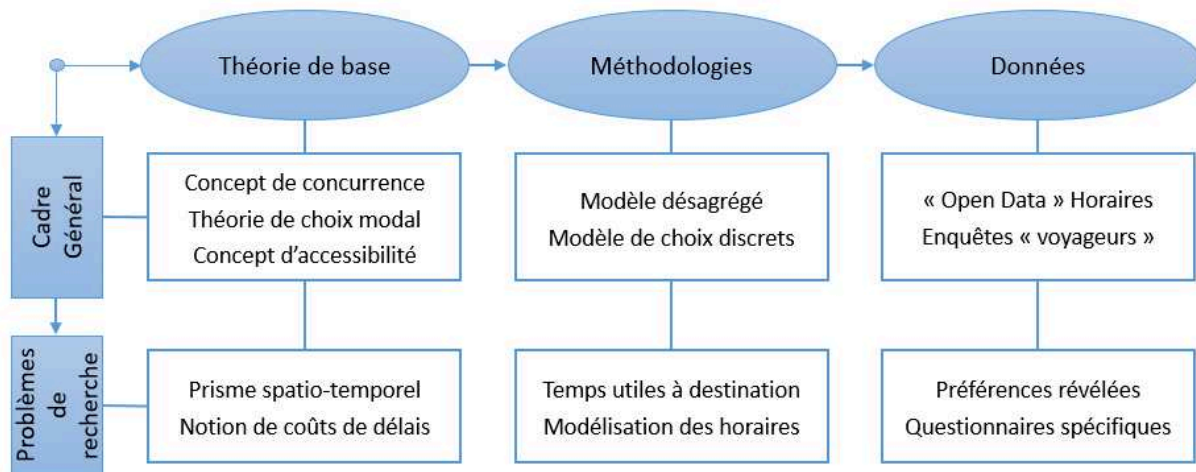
Théorie de base

Méthodologies

Données

Cadre Général

Concept de concurrence
Théorie de choix modal
Concept d'accessibilité

Modèle désagrégé
Modèle de choix discrets

« Open Data » Horaires
Enquêtes « voyageurs »

Problèmes de recherche

Prisme spatio-temporel
Notion de coûts de délais

Temps utiles à destination
Modélisation des horaires

Préférences révélées
Questionnaires spécifiques